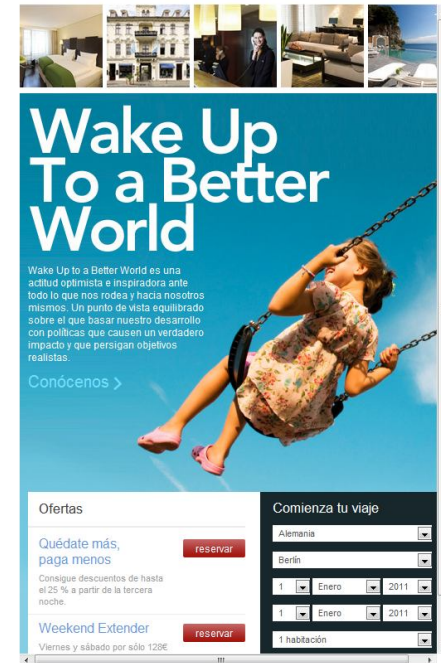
Wake Up To a Better World

Wake Up to a Better World es una actitud optimista e inspiradora ante todo lo que nos rodea y hacia nosotros mismos. Un punto de vista equilibrado sobre el que basar nuestro desarrollo con políticas que causen un verdadero impacto y que persigan objetivos realistas.

Conócenos

Ofertas

Quédate más, paga menos

reservar

Consigue descuentos de hasta el 25 % a partir de la tercera noche.

Weekend Extender

reservar

Viernes y sábado por sólo 128€

Comienza tu viaje

Alemania

Berlín

1 Enero 2011

1 Enero 2011

1 habitación